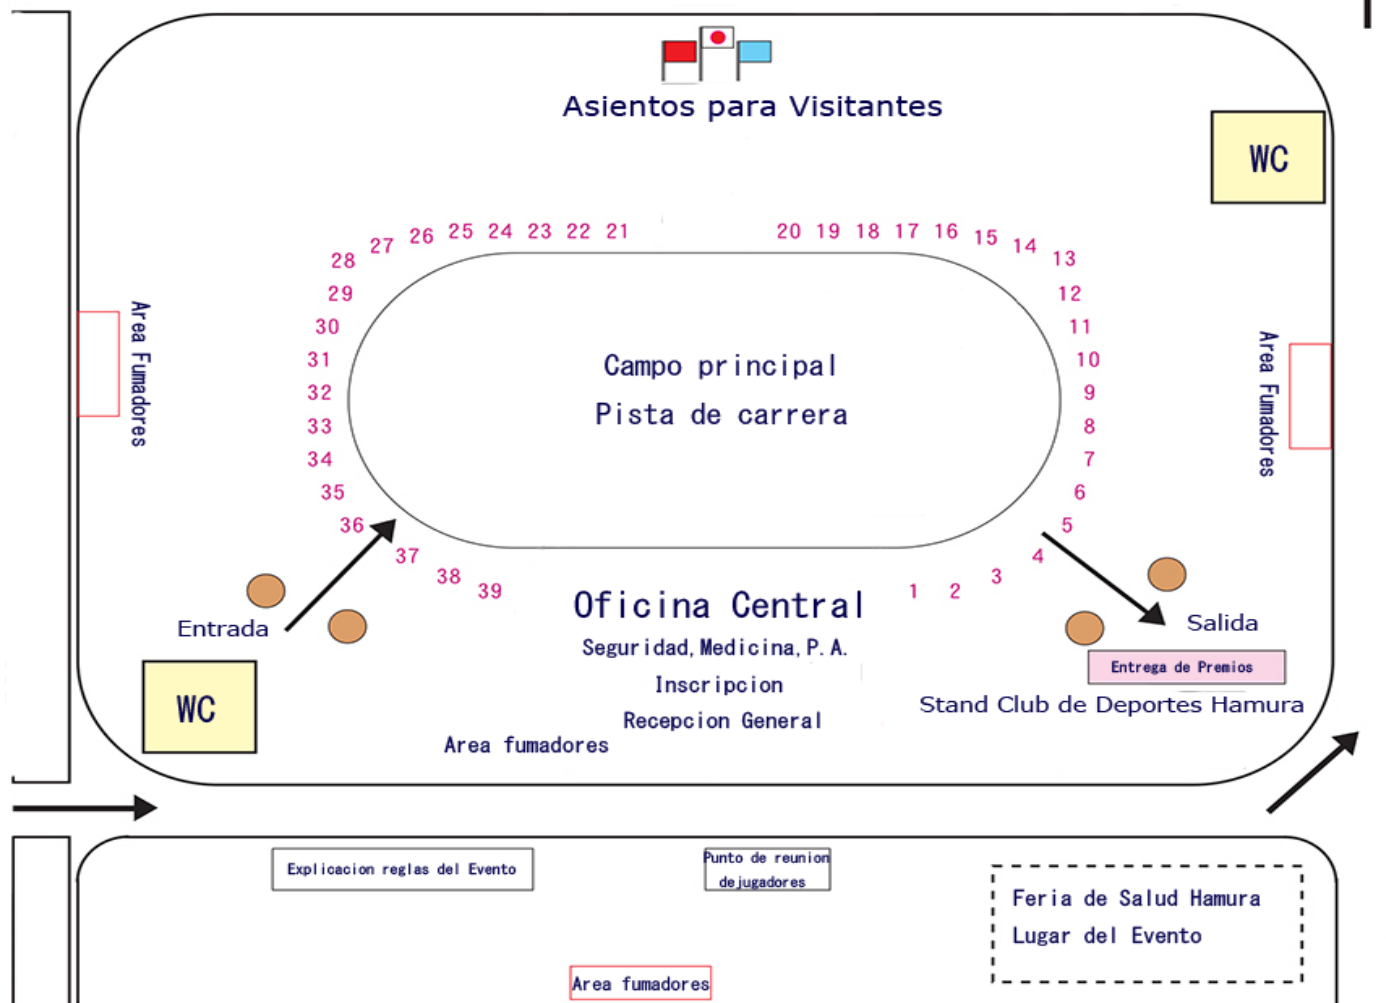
Asientos para Visitantes

WC

28 27 26 25 24 23 22 21 20 19 18 17 16 15 14 13

29 30 31 32 33 34 35 36 37 38 39

12 11 10 9 8 7 6 5 4 3 2 1

Area Fumadores

Campo principal

Pista de carrera

Area Fumadores

Entrada

Oficina Central

Seguridad, Medicina, P. A.

Inscripcion

Recepcion General

Area fumadores

Salida

Entrega de Premios

Stand Club de Deportes Hamura

WC

Explicacion reglas del Evento

Punto de reunion de jugadores

Feria de Salud Hamura

Lugar del Evento

Area fumadores